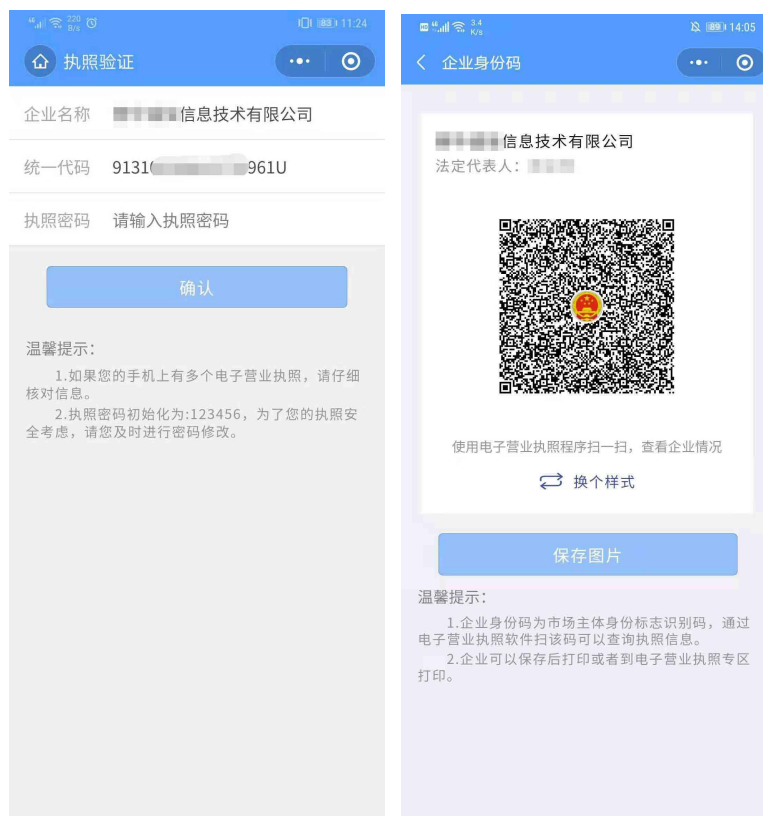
220 B/s 83 11:24

执照验证

企业名称 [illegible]信息技术有限公司

统一代码 9131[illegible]961U

执照密码 请输入执照密码

确认

温馨提示：

1.如果您的手机上有多个电子营业执照，请仔细核对信息。

2.执照密码初始化为:123456，为了您的执照安全考虑，请您及时进行密码修改。

3.4 K/s 89 14:05

企业身份码

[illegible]信息技术有限公司

法定代表人：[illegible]

使用电子营业执照程序扫一扫，查看企业情况

换个样式

保存图片

温馨提示：

1.企业身份码为市场主体身份标志识别码，通过电子营业执照软件扫该码可以查询执照信息。

2.企业可以保存后打印或者到电子营业执照专区打印。